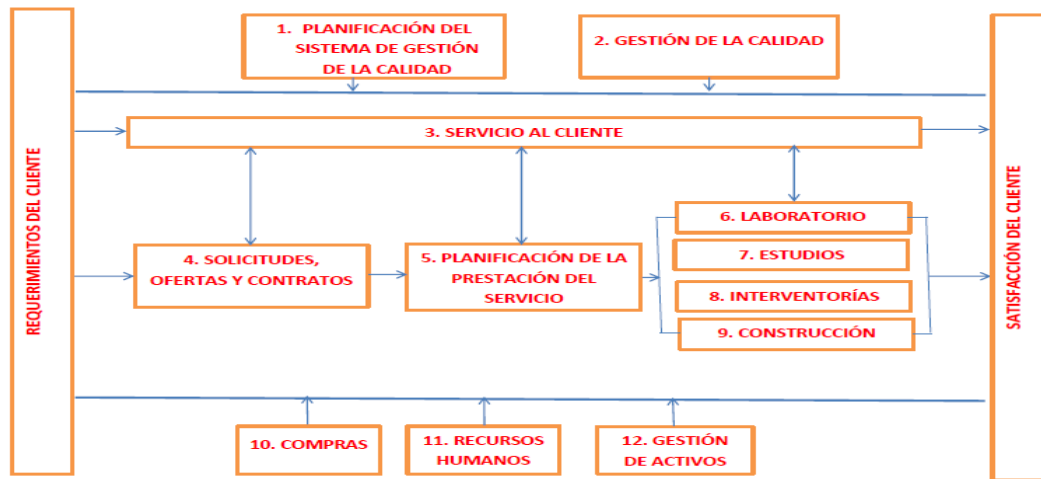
REQUERIMIENTOS DEL CLIENTE

1. PLANIFICACIÓN DEL SISTEMA DE GESTIÓN DE LA CALIDAD

2. GESTIÓN DE LA CALIDAD

3. SERVICIO AL CLIENTE

4. SOLICITUDES, OFERTAS Y CONTRATOS

5. PLANIFICACIÓN DE LA PRESTACIÓN DEL SERVICIO

6. LABORATORIO

7. ESTUDIOS

8. INTERVENTORÍAS

9. CONSTRUCCIÓN

10. COMPRAS

11. RECURSOS HUMANOS

12. GESTIÓN DE ACTIVOS

SATISFACCIÓN DEL CLIENTE